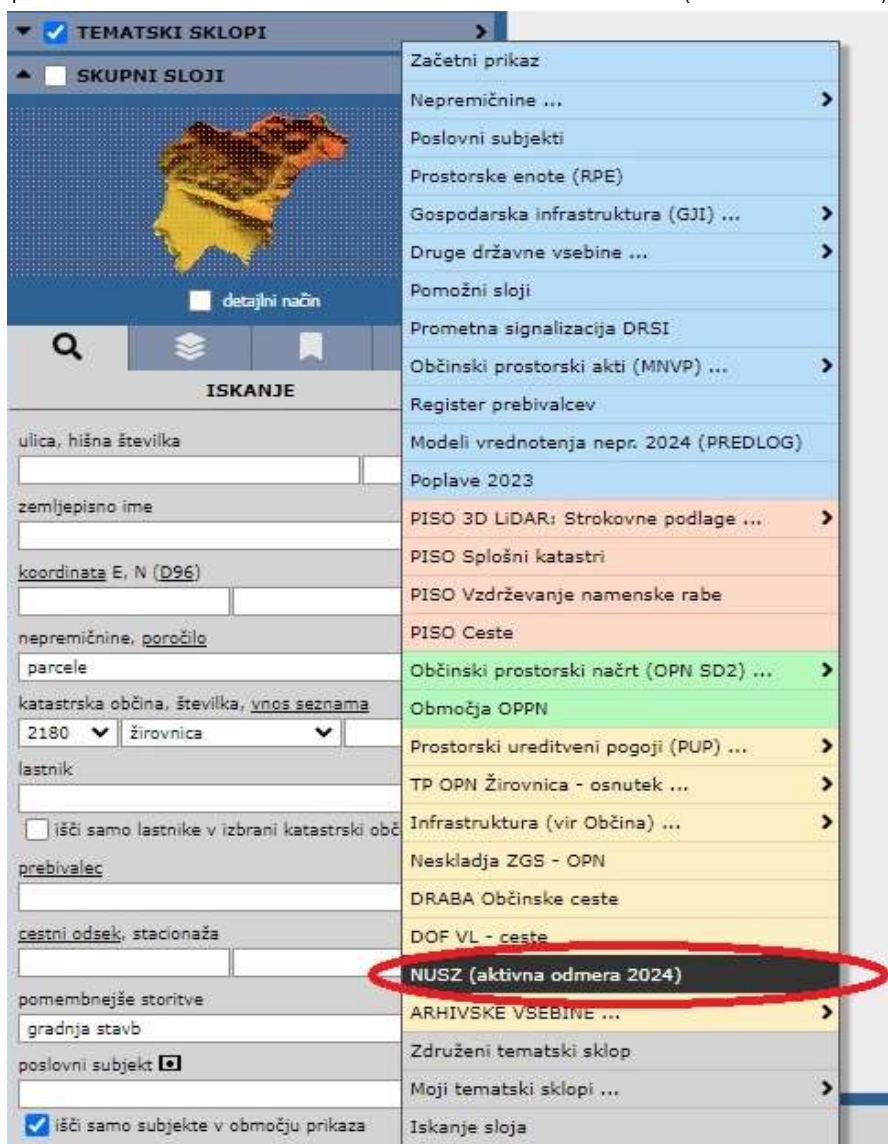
TEMATSKI SKLOPI
SKUPNI SLOJI
detajlni način
ISKANJE
ulica, hišna številka
zemljepisno ime
koordinata E, N (D96)
nepremičnine, poročilo
parcele
katastrska občina, številka, vnos seznama
2180
žirovnica
lastnik
išči samo lastnike v izbrani katastrski obč
prebivalec
cestni odsek, stacionaža
pomembnejše storitve
gradnja stavb
poslovni subjekt
išči samo subjekte v območju prikaza

Začetni prikaz
Nepremičnine ...
Poslovni subjekti
Prostorske enote (RPE)
Gospodarska infrastruktura (GJI) ...
Druge državne vsebine ...
Pomožni sloji
Prometna signalizacija DRSI
Občinski prostorski akti (MNVP) ...
Register prebivalcev
Modeli vrednotenja nepr. 2024 (PREDLOG)
Poplave 2023
PISO 3D LiDAR: Strokovne podlage ...
PISO Splošni katastri
PISO Vzdrževanje namenske rabe
PISO Ceste
Občinski prostorski načrt (OPN SD2) ...
Območja OPPN
Prostorski ureditveni pogoji (PUP) ...
TP OPN Žirovnica - osnutek ...
Infrastruktura (vir Občina) ...
Neskladja ZGS - OPN
DRABA Občinske ceste
DOF VL - ceste
NUSZ (aktivna odmera 2024)
ARHIVSKE VSEBINE ...
Združeni tematski sklop
Moji tematski sklopi ...
Iskanje sloja